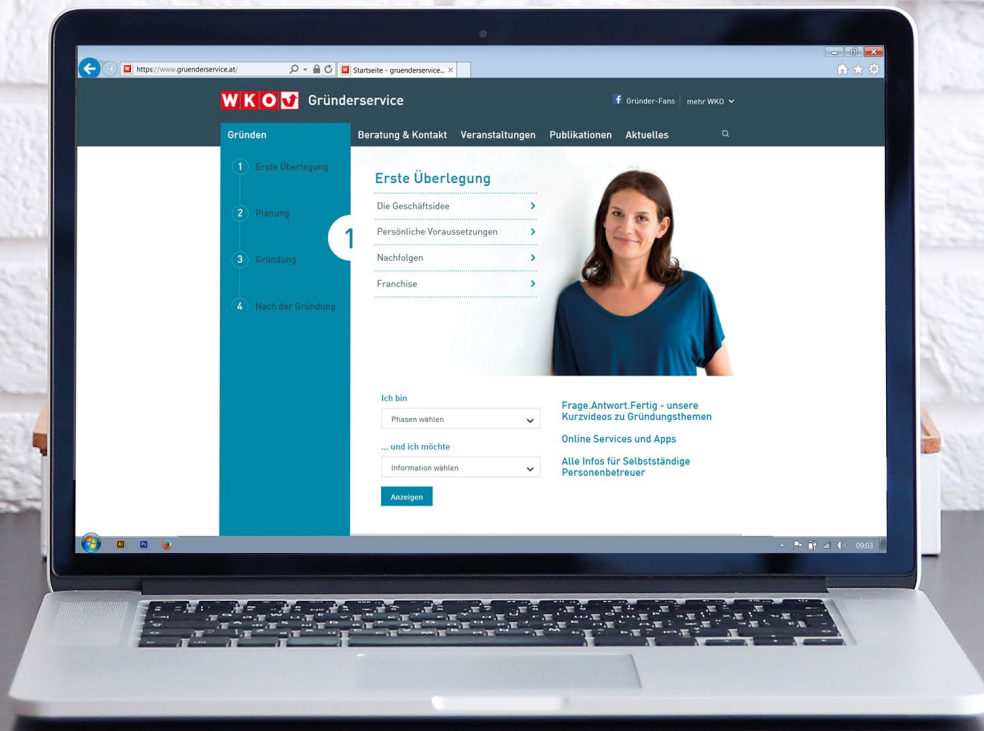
https://www.gruenderservice.at/

Startseite - gruenderservice...

WKO Gründerservice

Gründer-Fans | mehr WKO

Gründen

Beratung & Kontakt Veranstaltungen Publikationen Aktuelles

1 Erste Überlegung

2 Planung

3 Gründung

4 Nach der Gründung

1

Erste Überlegung

Die Geschäftsidee

Persönliche Voraussetzungen

Nachfolgen

Franchise

Ich bin

Phasen wählen

... und ich möchte

Information wählen

Anzeigen

Frage.Antwort.Fertig - unsere Kurzvideos zu Gründungsthemen

Online Services und Apps

Alle Infos für Selbstständige Personenbetreuer

09:03